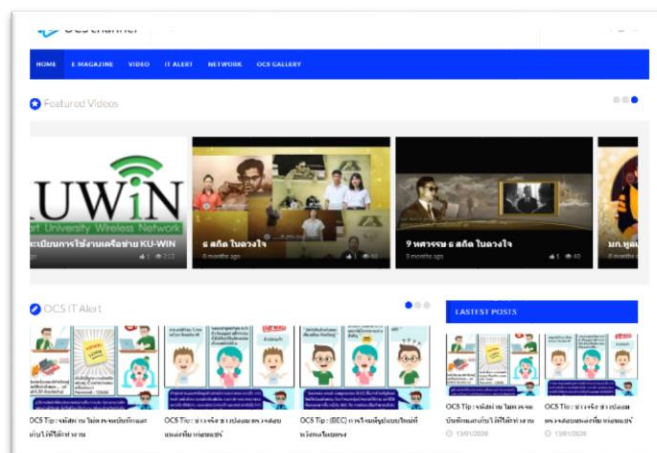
OCS channel

HOME E-MAGAZINE VIDEO IT ALERT NETWORK OCS GALLERY

Featured Videos

KUWiN
art University Wireless Network
ะเบียนการใช้งานเครือข่าย KU-WIN

6 ลถิด ในดวงใจ
8 months ago

9 ทศวรรษ 6 ลถิด ในดวงใจ
8 months ago

มก. ทูล

OCS IT Alert

OCS Tip : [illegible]

OCS Tip : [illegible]

OCS Tip : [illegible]

LASTEST POSTS

OCS Tip : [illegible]
13/01/2020

OCS Tip : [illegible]
13/01/2020